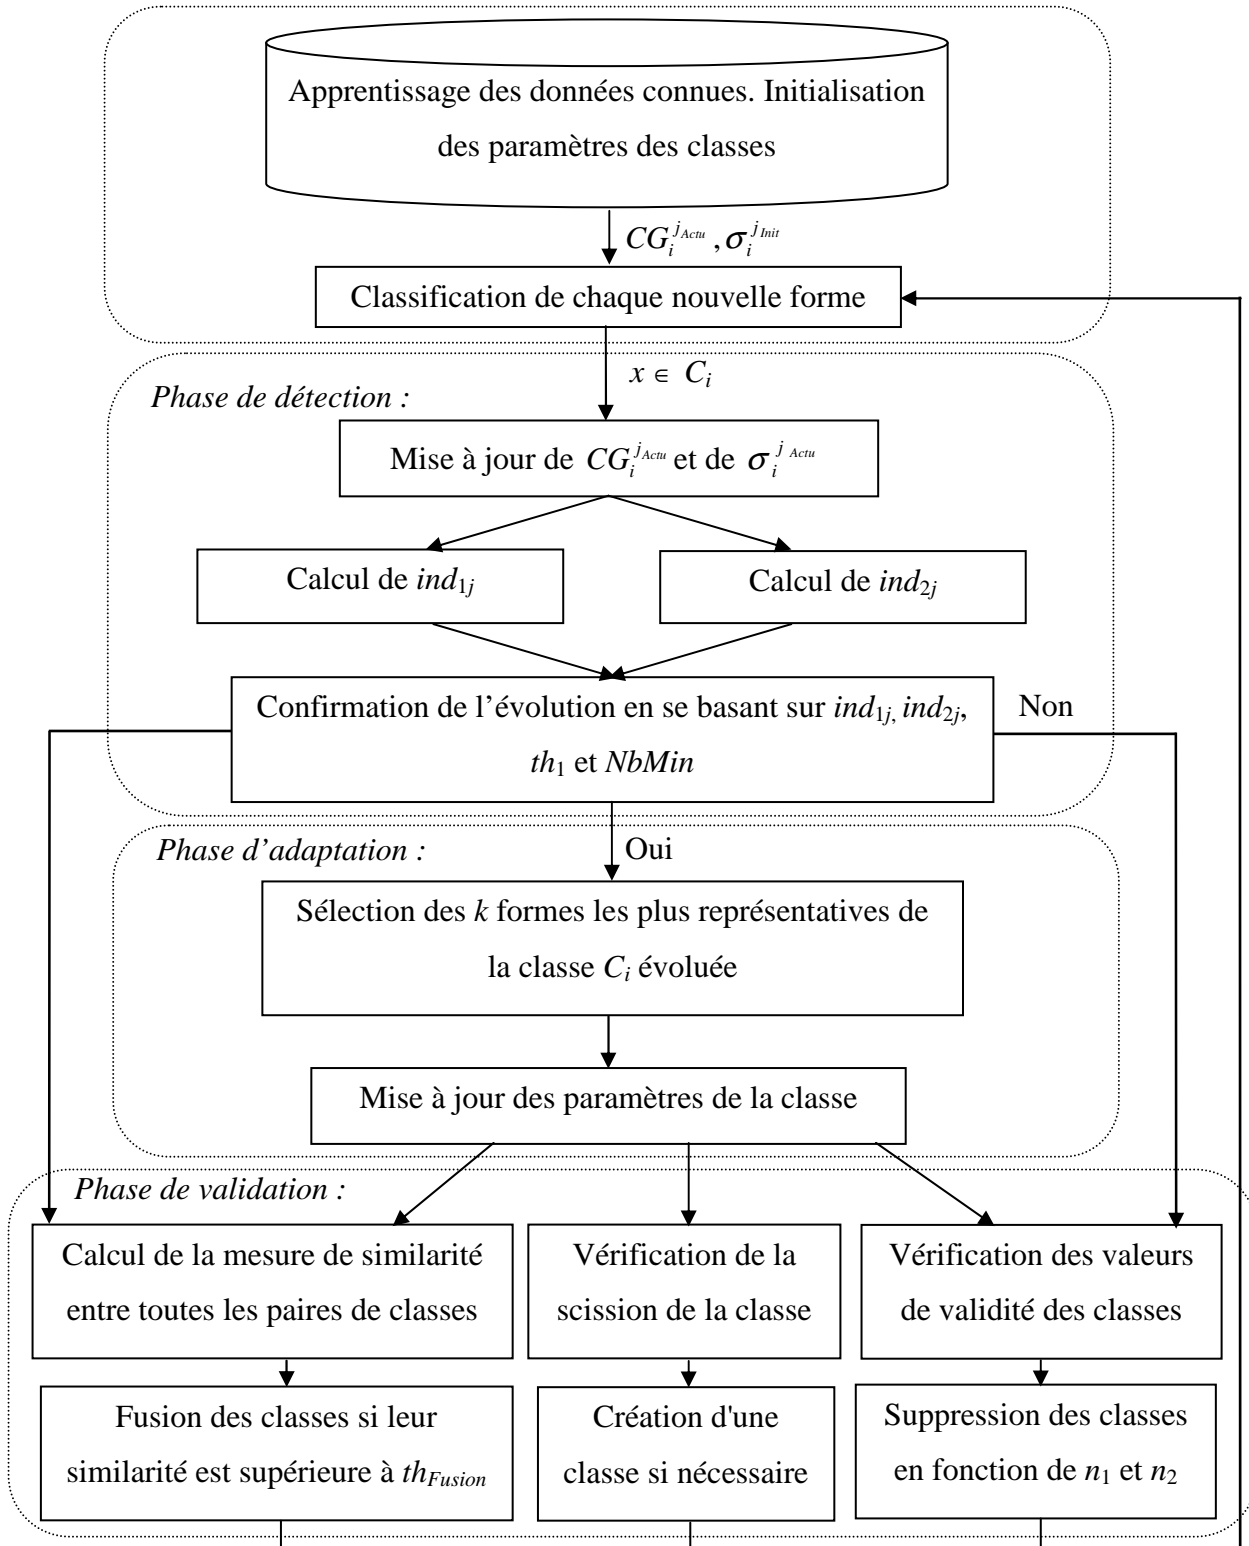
Apprentissage des données connues. Initialisation des paramètres des classes

$CG_i^{j_{Actu}}, \sigma_i^{j_{Init}}$

Classification de chaque nouvelle forme

$x \in C_i$

*Phase de détection :*

Mise à jour de $CG_i^{j_{Actu}}$ et de $\sigma_i^{j\ Actu}$

Calcul de $ind_{1j}$

Calcul de $ind_{2j}$

Confirmation de l'évolution en se basant sur $ind_{1j}$, $ind_{2j}$, $th_1$ et $NbMin$

Non

Oui

*Phase d'adaptation :*

Sélection des $k$ formes les plus représentatives de la classe $C_i$ évoluée

Mise à jour des paramètres de la classe

*Phase de validation :*

Calcul de la mesure de similarité entre toutes les paires de classes

Vérification de la scission de la classe

Vérification des valeurs de validité des classes

Fusion des classes si leur similarité est supérieure à $th_{Fusion}$

Création d'une classe si nécessaire

Suppression des classes en fonction de $n_1$ et $n_2$